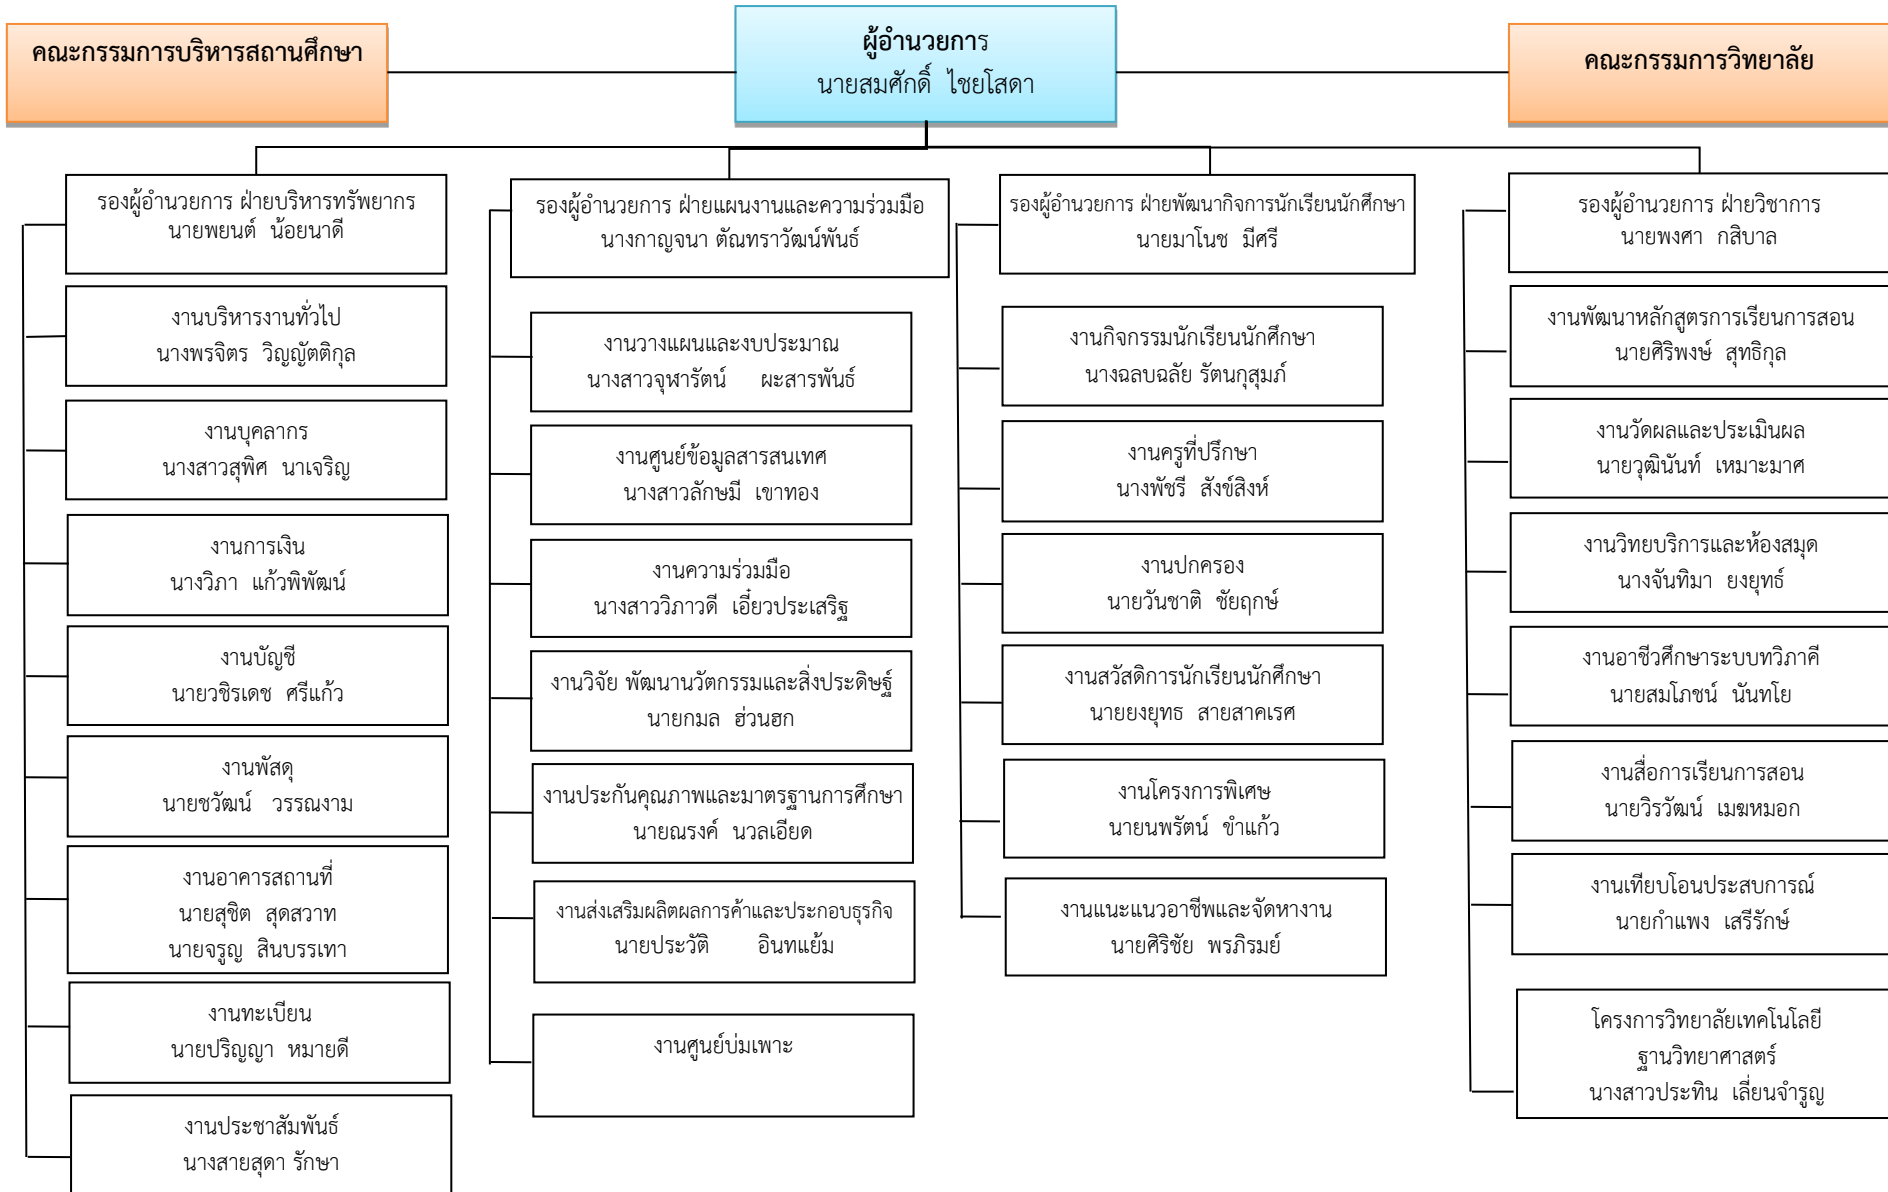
คณะกรรมการบริหารสถานศึกษา

ผู้อำนวยการ
นายสมศักดิ์ ไชยโสดา

คณะกรรมการวิทยาลัย

รองผู้อำนวยการ ฝ่ายบริหารทรัพยากร
นายพยนต์ น้อยนาดี

งานบริหารงานทั่วไป
นางพรจิตร วิญญ์ตติกุล

งานบุคลากร
นางสาวสุพิศ นาเจริญ

งานการเงิน
นางวิภา แก้วพิพัฒน์

งานบัญชี
นายวชิรเดช ศรีแก้ว

งานพัสดุ
นายชวัฒน์ วรรณงาม

งานอาคารสถานที่
นายสุชิต สุดสวาท
นายจรูญ สินบรรเทา

งานทะเบียน
นายปริญญา หมายดี

งานประชาสัมพันธ์
นางสายสุดา รักษา

รองผู้อำนวยการ ฝ่ายแผนงานและความร่วมมือ
นางกาญจนา ตัณฑราวัฒน์พันธ์

งานวางแผนและงบประมาณ
นางสาวจุฑารัตน์ ผะสารพันธ์

งานศูนย์ข้อมูลสารสนเทศ
นางสาวลักษมี เขาทอง

งานความร่วมมือ
นางสาววิภาวดี เอี๋ยวประเสริฐ

งานวิจัย พัฒนานวัตกรรมและสิ่งประดิษฐ์
นายกมล ฮ่วนฮก

งานประกันคุณภาพและมาตรฐานการศึกษา
นายณรงค์ นวลเอียด

งานส่งเสริมผลิตผลการค้าและประกอบธุรกิจ
นายประวัติ อินทแย้ม

งานศูนย์บ่มเพาะ

รองผู้อำนวยการ ฝ่ายพัฒนากิจการนักเรียนนักศึกษา
นายมาโนช มีศรี

งานกิจกรรมนักเรียนนักศึกษา
นางฉลบฉลัย รัตนกุสุมภ์

งานครูที่ปรึกษา
นางพัชรี สังข์สิงห์

งานปกครอง
นายวันชาติ ชัยฤกษ์

งานสวัสดิการนักเรียนนักศึกษา
นายยงยุทธ สายสาคเรศ

งานโครงการพิเศษ
นายนพรัตน์ ขำแก้ว

งานแนะแนวอาชีพและจัดหางาน
นายศิริชัย พรภิรมย์

รองผู้อำนวยการ ฝ่ายวิชาการ
นายพงศา กสิบาล

งานพัฒนาหลักสูตรการเรียนการสอน
นายศิริพงษ์ สุทธิกุล

งานวัดผลและประเมินผล
นายวุฒินันท์ เหมาะมาศ

งานวิทยบริการและห้องสมุด
นางจันทิมา ยงยุทธ์

งานอาชีวศึกษาระบบทวิภาคี
นายสมโภชน์ นันทโย

งานสื่อการเรียนการสอน
นายวิรวัฒน์ เมฆหมอก

งานเทียบโอนประสบการณ์
นายกำแพง เสรีรักษ์

โครงการวิทยาลัยเทคโนโลยีฐานวิทยาศาสตร์
นางสาวประทิน เลี่ยนจำรูญ